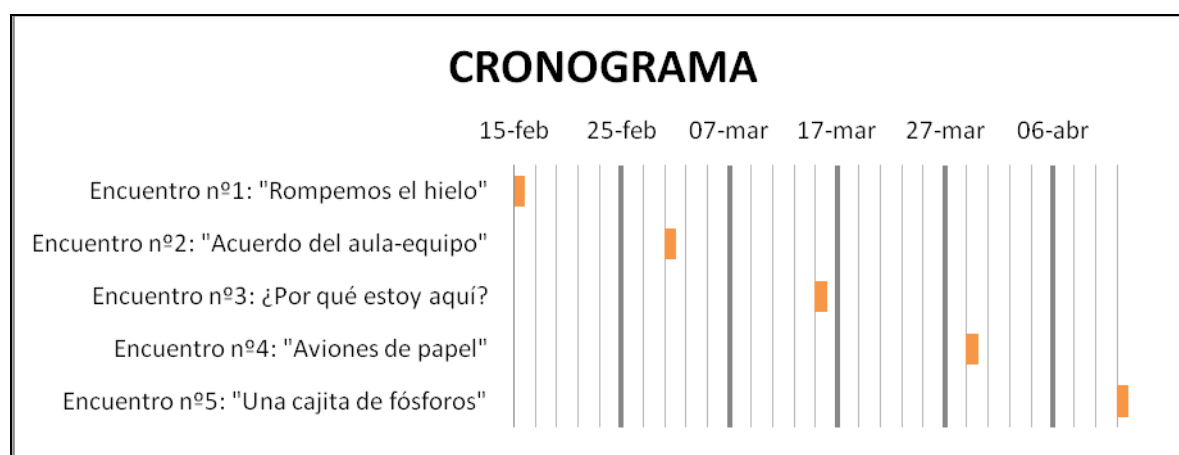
CRONOGRAMA

15-feb 25-feb 07-mar 17-mar 27-mar 06-abr

Encuentro nº1: "Rompemos el hielo"

Encuentro nº2: "Acuerdo del aula-equipo"

Encuentro nº3: ¿Por qué estoy aquí?

Encuentro nº4: "Aviones de papel"

Encuentro nº5: "Una cajita de fósforos"